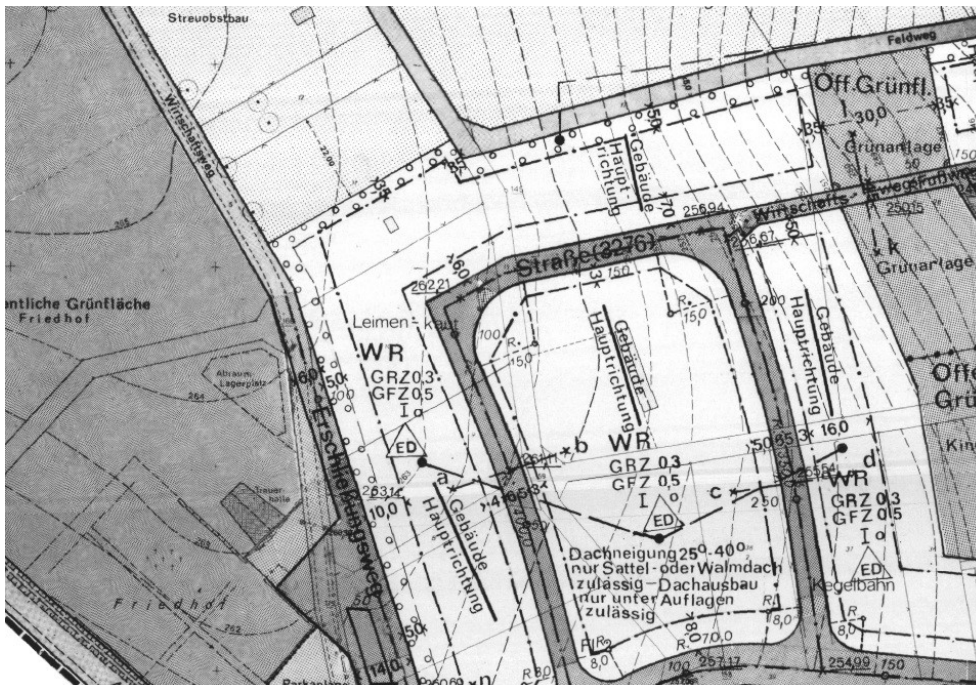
Streuobstbau

Feldweg

Off. Grünfl.

30,0

Grünanlage

Wirtschaftsweg

Gebäude Hauptrichtung

70

50

35

256,94

Wirtschafts-Weg/Fußweg

250,15

Grünanlage

k

Straße(327b)

256,67

262,21

Leimen-kaut

ntliche Grünfläche
Friedhof

WR
GRZ 0,3
GFZ 0,5
I o

ED

Gebäude Hauptrichtung

Gebäude Hauptrichtung

Off. Grü

Kin

Abraum Lagerplatz

Erschließungsweg

a

Gebäude Hauptrichtung

b WR
GRZ 0,3
GFZ 0,5
I o
ED

c

d
WR
GRZ 0,3
GFZ 0,5
I o
ED

16,0

263,14

10,0

Trauerhalle

Friedhof

Dachneigung 25°-40°
nur Sattel- oder Walmdach
zulässig - Dachausbau
nur unter Auflagen
zulässig

Kegelbahn

70,0

8,0

257,17

254,99

750

14,0

Parkplatz